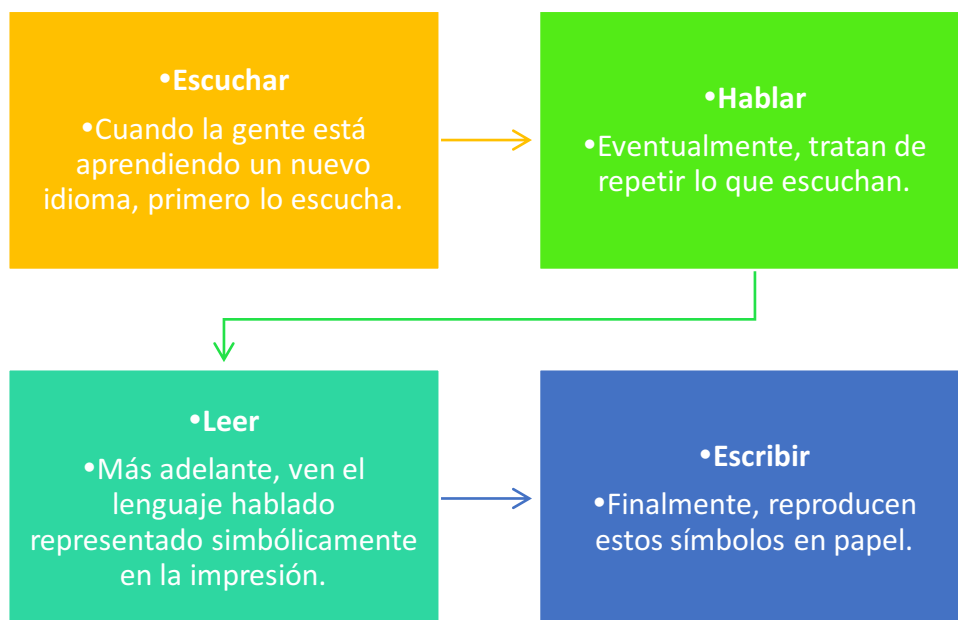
•Escuchar

•Cuando la gente está aprendiendo un nuevo idioma, primero lo escucha.

•Hablar

•Eventualmente, tratan de repetir lo que escuchan.

•Leer

•Más adelante, ven el lenguaje hablado representado simbólicamente en la impresión.

•Escribir

•Finalmente, reproducen estos símbolos en papel.